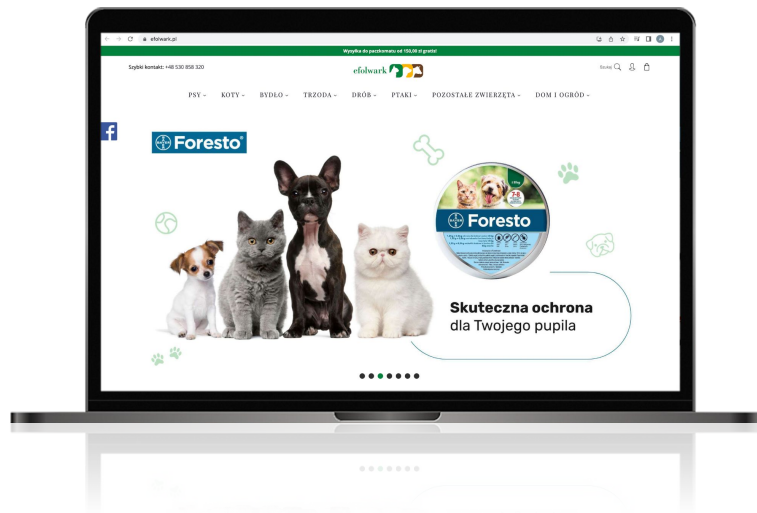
efolwark.pl

Wysyłka do paczkomatu od 150,00 zł gratis!

Szybki kontakt: +48 530 858 320

efolwark

Szukaj

PSY KOTY BYDŁO TRZODA DRÓB PTAKI POZOSTAŁE ZWIERZĘTA DOM I OGRÓD

Foresto

Foresto

Skuteczna ochrona dla Twojego pupila